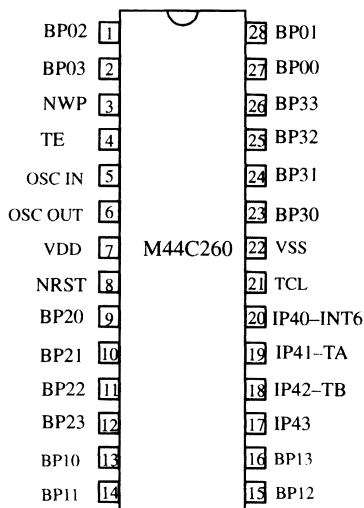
BP02 1
BP03 2
NWP 3
TE 4
OSC IN 5
OSC OUT 6
VDD 7
NRST 8
BP20 9
BP21 10
BP22 11
BP23 12
BP10 13
BP11 14

M44C260

28 BP01
27 BP00
26 BP33
25 BP32
24 BP31
23 BP30
22 VSS
21 TCL
20 IP40–INT6
19 IP41–TA
18 IP42–TB
17 IP43
16 BP13
15 BP12